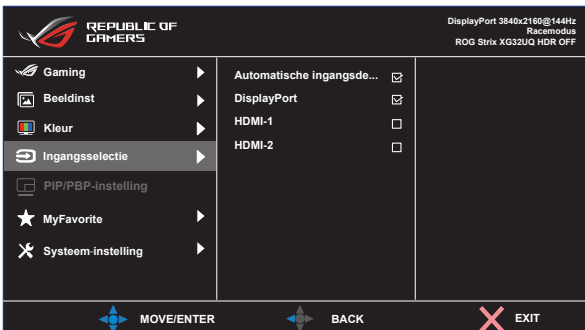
REPUBLIC OF GAMERS

DisplayPort 3840x2160@144Hz
Racemodus
ROG Strix XG32UQ HDR OFF

Gaming
Beeldinst
Kleur
Ingangsselectie
PIP/PBP-instelling
MyFavorite
Systeem-instelling

Automatische ingangsde...
DisplayPort
HDMI-1
HDMI-2

MOVE/ENTER
BACK
EXIT